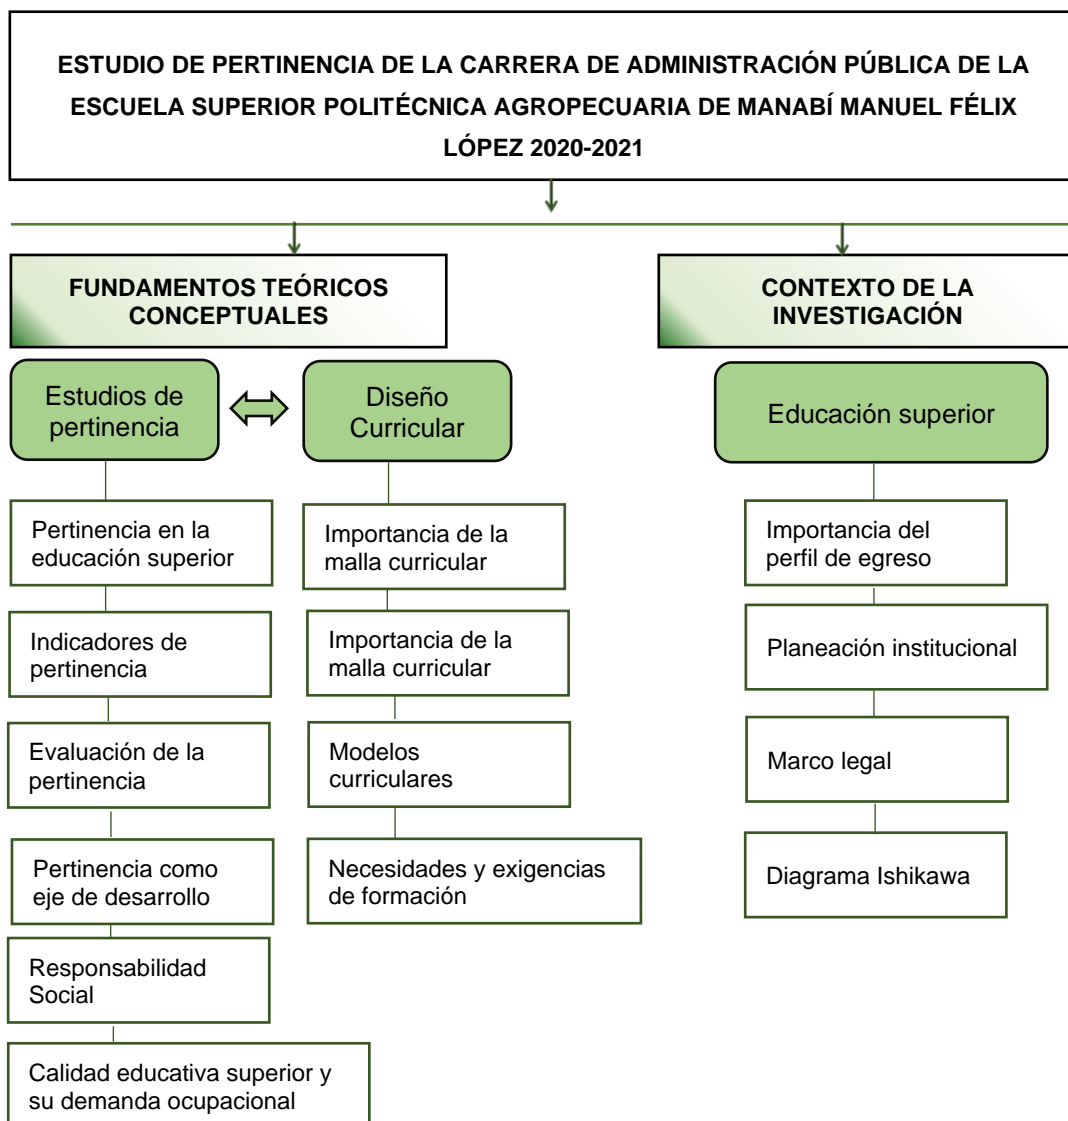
ESTUDIO DE PERTINENCIA DE LA CARRERA DE ADMINISTRACIÓN PÚBLICA DE LA ESCUELA SUPERIOR POLITÉCNICA AGROPECUARIA DE MANABÍ MANUEL FÉLIX LÓPEZ 2020-2021

FUNDAMENTOS TEÓRICOS CONCEPTUALES

Estudios de pertinencia

Pertinencia en la educación superior

Indicadores de pertinencia

Evaluación de la pertinencia

Pertinencia como eje de desarrollo

Responsabilidad Social

Calidad educativa superior y su demanda ocupacional

Diseño Curricular

Importancia de la malla curricular

Importancia de la malla curricular

Modelos curriculares

Necesidades y exigencias de formación

CONTEXTO DE LA INVESTIGACIÓN

Educación superior

Importancia del perfil de egreso

Planeación institucional

Marco legal

Diagrama Ishikawa